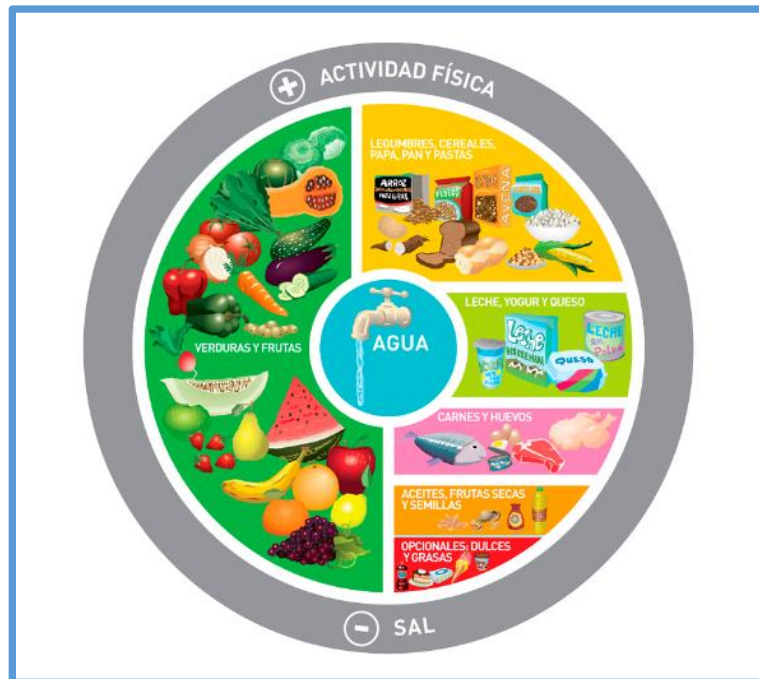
+ ACTIVIDAD FÍSICA

LEGUMBRES, CEREALES, PAPA, PAN Y PASTAS

ARROZ INTEGRAL

AVENA

VERDURAS Y FRUTAS

AGUA

LECHE, YOGUR Y QUESO

LECHE

LECHE

QUESO

CARNES Y HUEVOS

ACEITES, FRUTAS SECAS Y SEMILLAS

OPCIONALES: DULCES Y GRASAS

- SAL